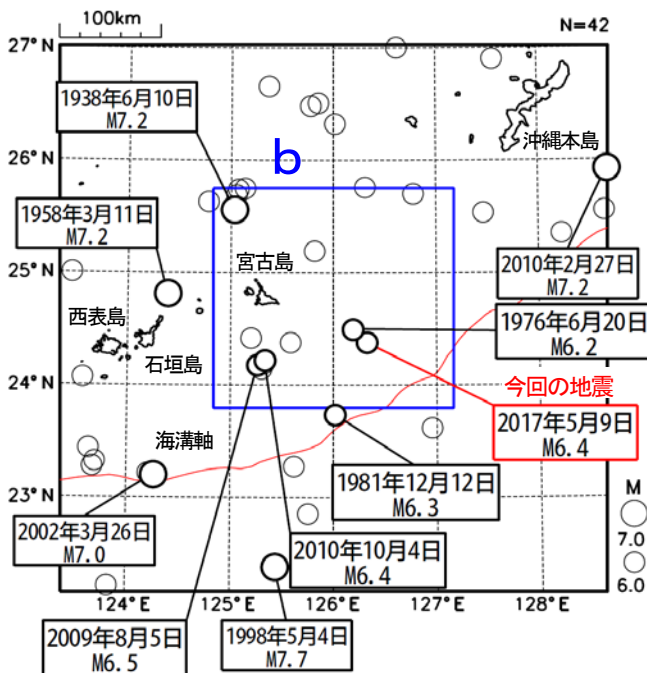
100km

N=42

27° N

26° N

25° N

24° N

23° N

1938年6月10日
M7.2

b

1958年3月11日
M7.2

宮古島

西表島

石垣島

海溝軸

沖縄本島

2010年2月27日
M7.2

1976年6月20日
M6.2

今回の地震

2017年5月9日
M6.4

1981年12月12日
M6.3

2002年3月26日
M7.0

2010年10月4日
M6.4

2009年8月5日
M6.5

1998年5月4日
M7.7

M
7.0
6.0

124° E
125° E
126° E
127° E
128° E